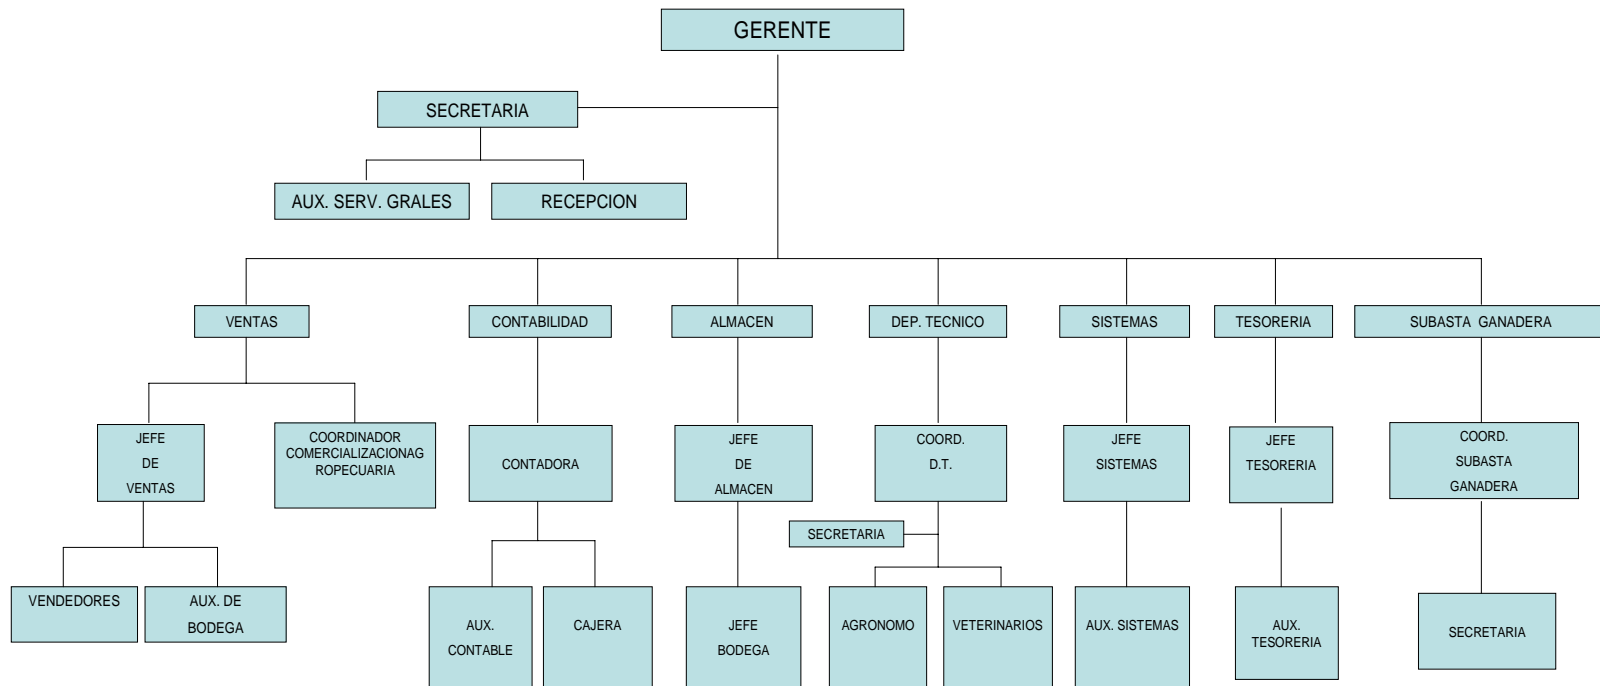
GERENTE

SECRETARIA

AUX. SERV. GRALES

RECEPCION

VENTAS

CONTABILIDAD

ALMACEN

DEP. TECNICO

SISTEMAS

TESORERIA

SUBASTA GANADERA

JEFE DE VENTAS

COORDINADOR COMERCIALIZACIONAG ROPECUARIA

CONTADORA

JEFE DE ALMACEN

COORD. D.T.

JEFE SISTEMAS

JEFE TESORERIA

COORD. SUBASTA GANADERA

SECRETARIA

VENDEDORES

AUX. DE BODEGA

AUX. CONTABLE

CAJERA

JEFE BODEGA

AGRONOMO

VETERINARIOS

AUX. SISTEMAS

AUX. TESORERIA

SECRETARIA